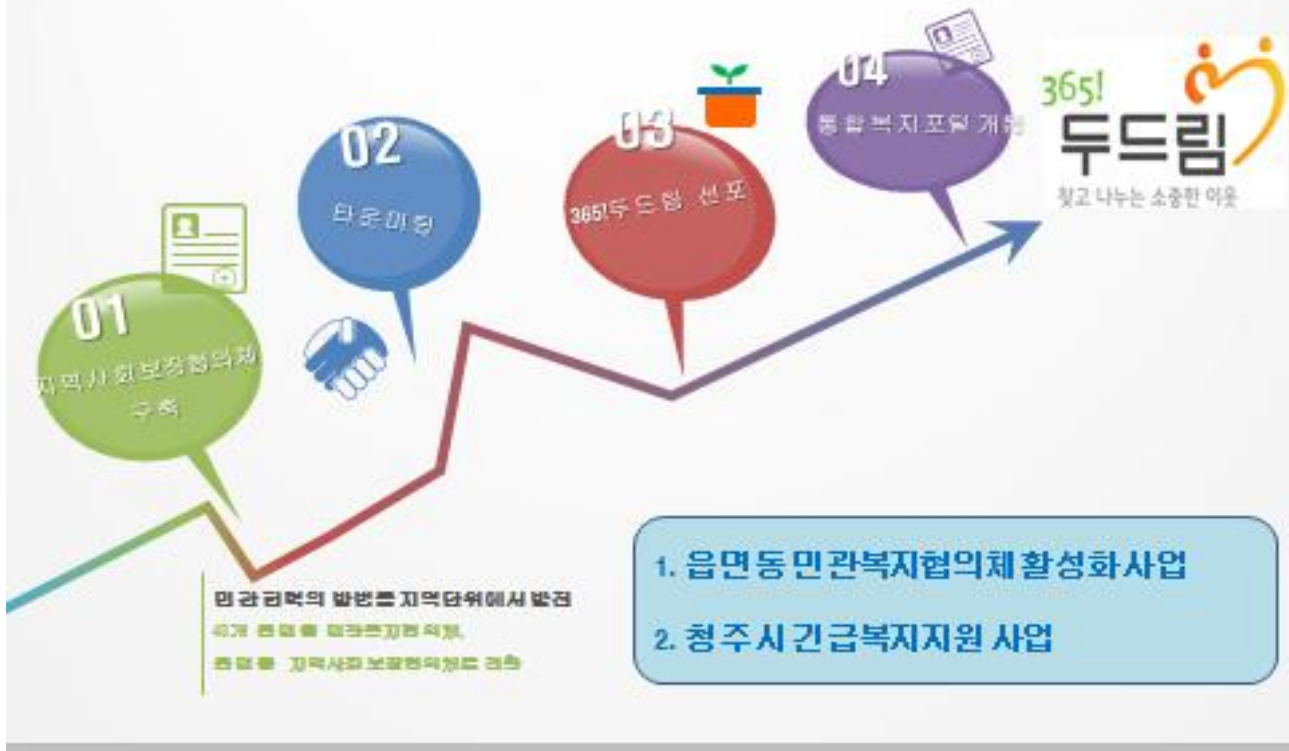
01
지역사회보장협의체 구축

02
타운미팅

03
365!두드림 선포

04
통합복지포털 개통

365!
두드림
찾고 나누는 소중한 이웃

민관협력의 발판을 지역단위에서 발견
43개 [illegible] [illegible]
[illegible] 지역사회보장협의체로 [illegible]

1. 읍면동민관복지협의체활성화사업
2. 청주시 긴급복지지원 사업